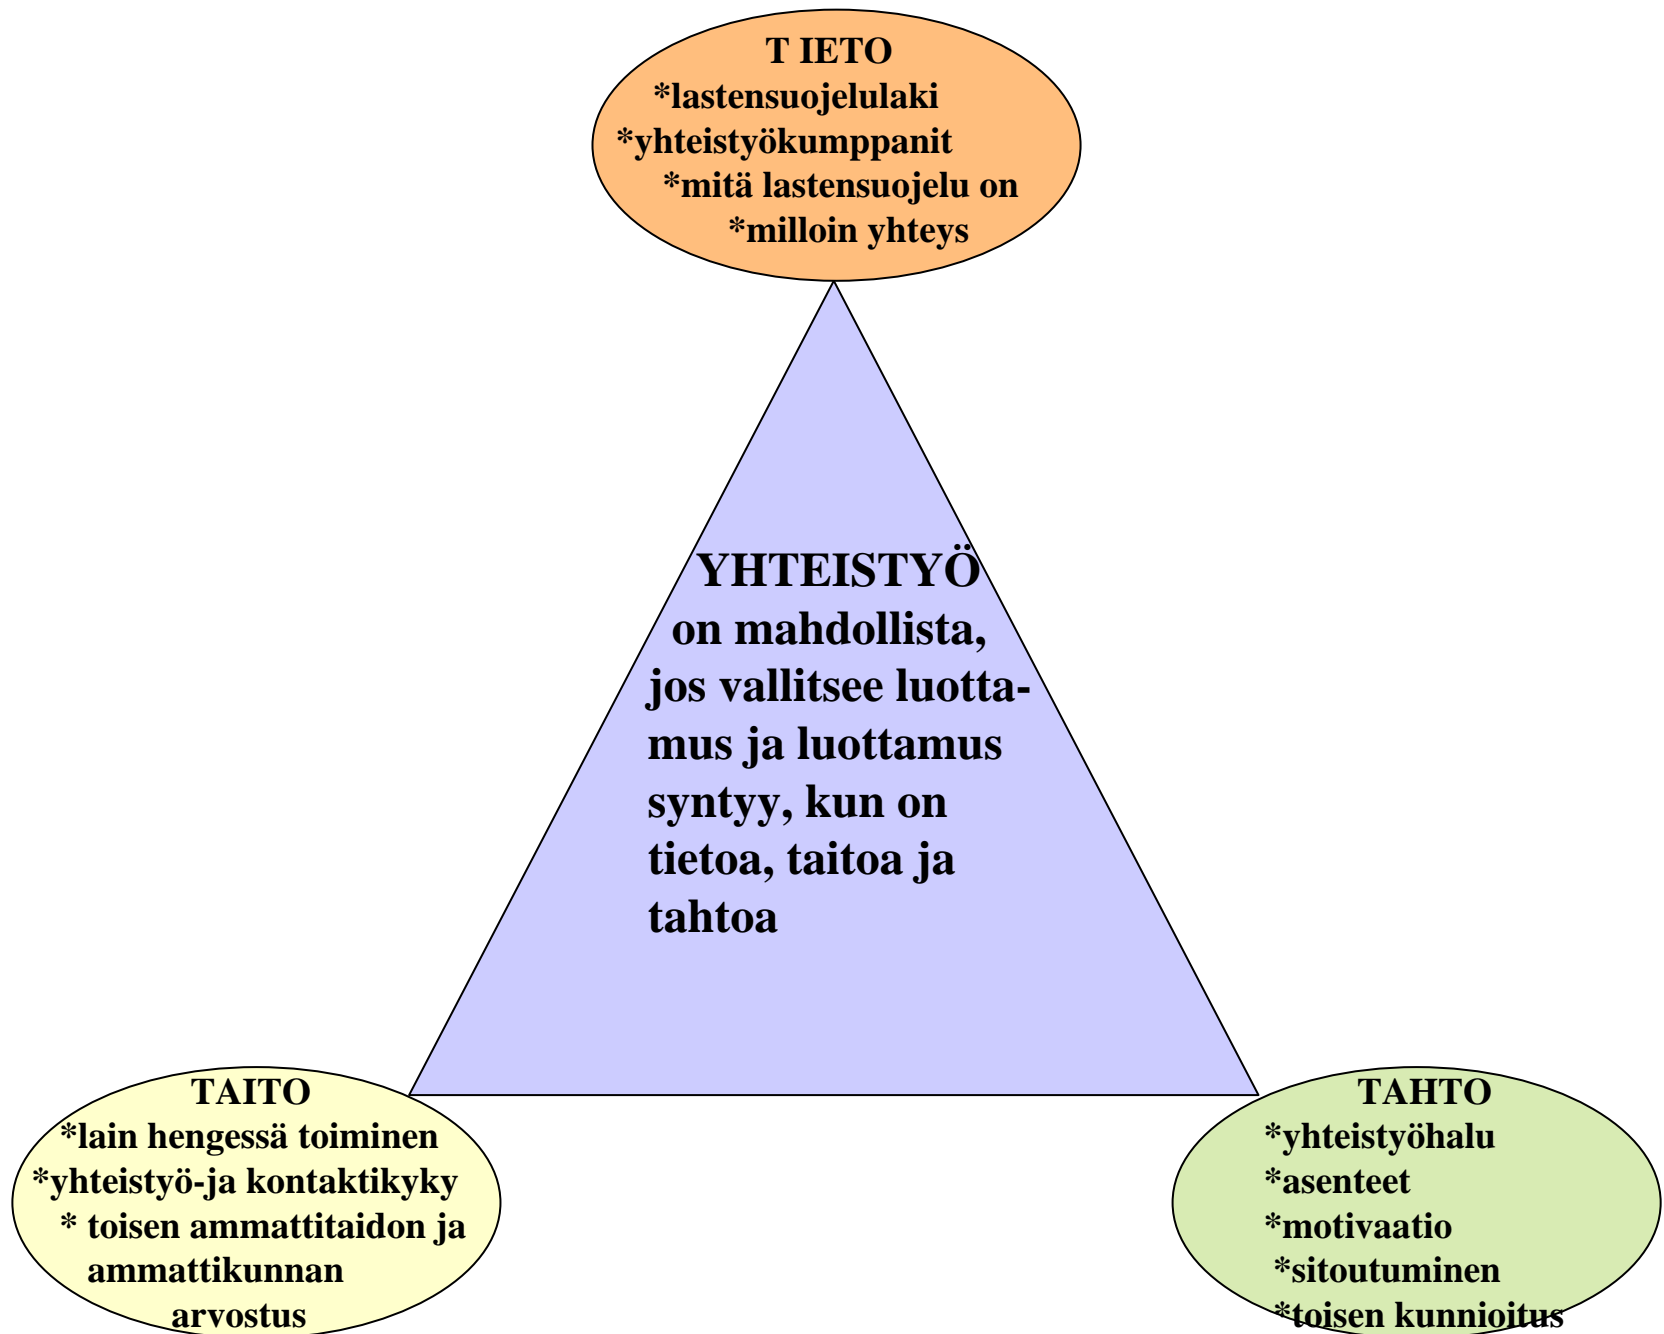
T IETO
*lastensuojelulaki
*yhteistyökumppanit
*mitä lastensuojelu on
*milloin yhteys

YHTEISTYÖ on mahdollista, jos vallitsee luottamus ja luottamus syntyy, kun on tietoa, taitoa ja tahtoa

TAITO
*lain hengessä toiminen
*yhteistyö-ja kontaktikyky
* toisen ammattitaidon ja ammattikunnan arvostus

TAHTO
*yhteistyöhalu
*asenteet
*motivaatio
*sitoutuminen
*toisen kunnioitus